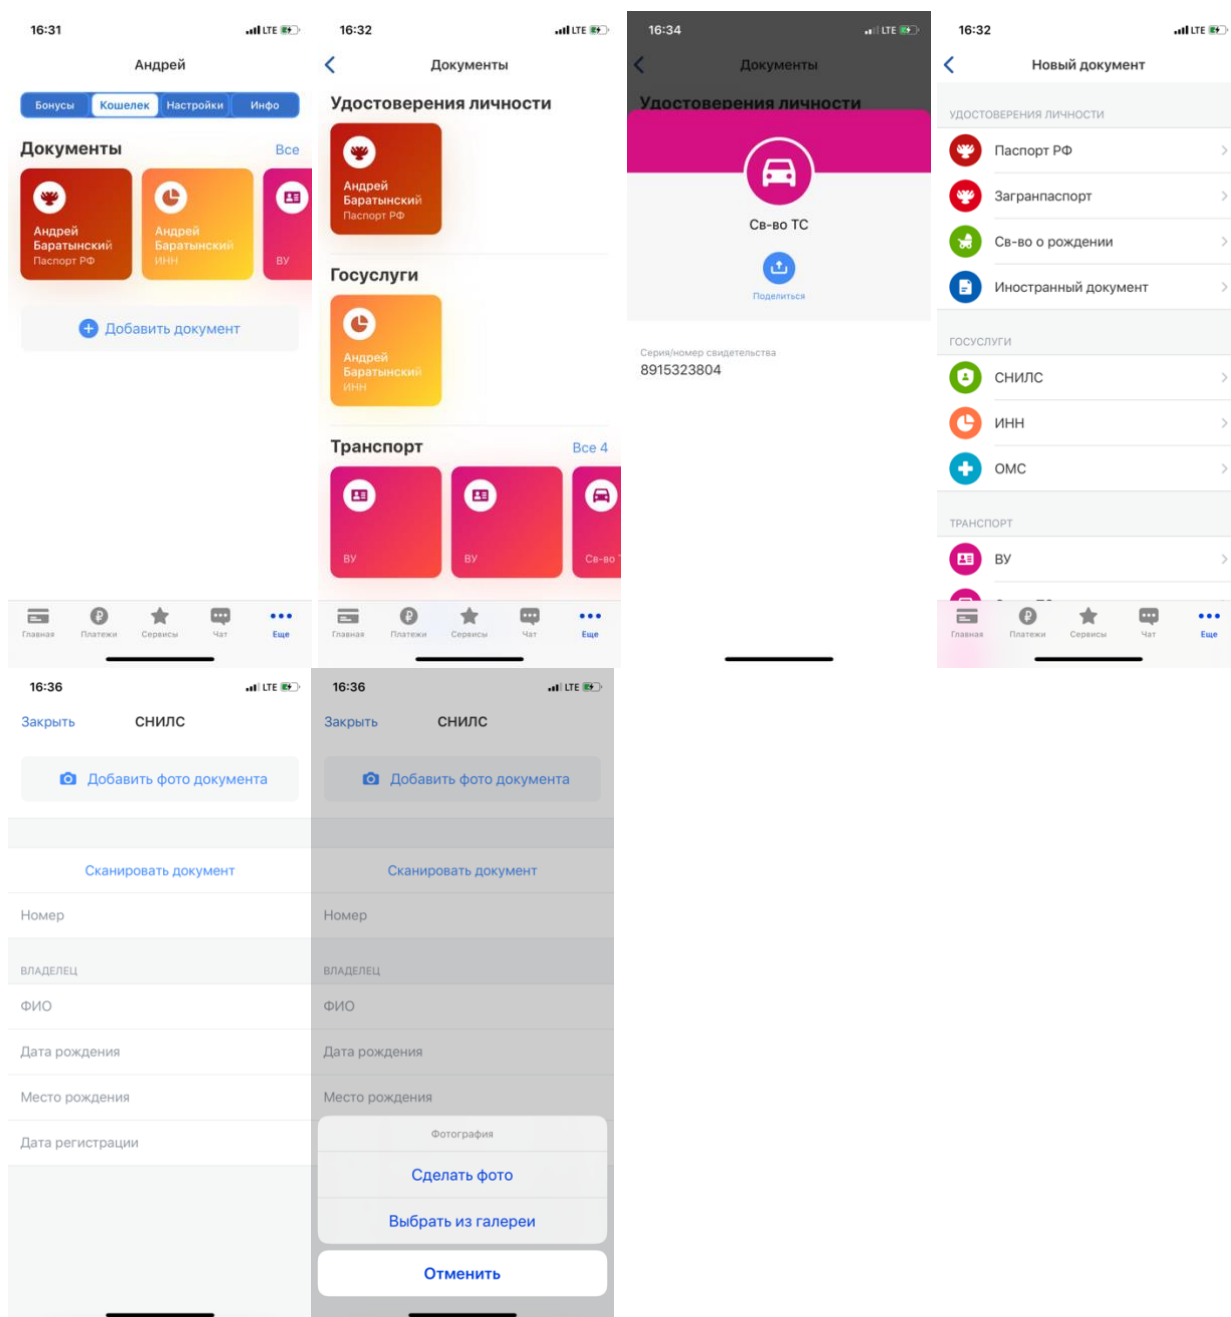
16:31 LTE

Андрей

Бонусы | Кошелек | Настройки | Инфо

Документы Все

Андрей Баратынский Паспорт РФ

Андрей Баратынский ИНН

ВУ

Добавить документ

Главная Платежи Сервисы Чат Еще

16:32 LTE

Документы

Удостоверения личности

Андрей Баратынский Паспорт РФ

Госуслуги

Андрей Баратынский ИНН

Транспорт Все 4

ВУ

ВУ

Св-во Т

Главная Платежи Сервисы Чат Еще

16:34 LTE

Документы

Удостоверения личности

Св-во ТС

Поделиться

Серия/номер свидетельства
8915323804

16:32 LTE

Новый документ

УДОСТОВЕРЕНИЯ ЛИЧНОСТИ

Паспорт РФ

Загранпаспорт

Св-во о рождении

Иностранный документ

ГОСУСЛУГИ

СНИЛС

ИНН

ОМС

ТРАНСПОРТ

ВУ

Главная Платежи Сервисы Чат Еще

16:36 LTE

Закрыть СНИЛС

Добавить фото документа

Сканировать документ

Номер

ВЛАДЕЛЕЦ

ФИО

Дата рождения

Место рождения

Дата регистрации

16:36 LTE

Закрыть СНИЛС

Добавить фото документа

Сканировать документ

Номер

ВЛАДЕЛЕЦ

ФИО

Дата рождения

Место рождения

Фотография

Сделать фото

Выбрать из галереи

Отменить